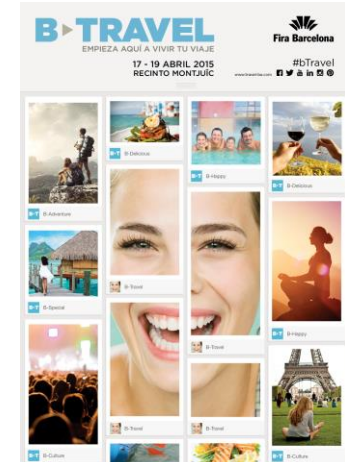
B▸TRAVEL
EMPIEZA AQUÍ A VIVIR TU VIAJE

Fira Barcelona

17 - 19 ABRIL 2015
RECINTO MONTJUÏC

www.btravelfira.com

#bTravel

B-Adventure

B-Delicious

B-Happy

B-Delicious

B-Special

B-Travel

B-Travel

B-Happy

B-Culture

B-Travel

B-Travel

B-Culture